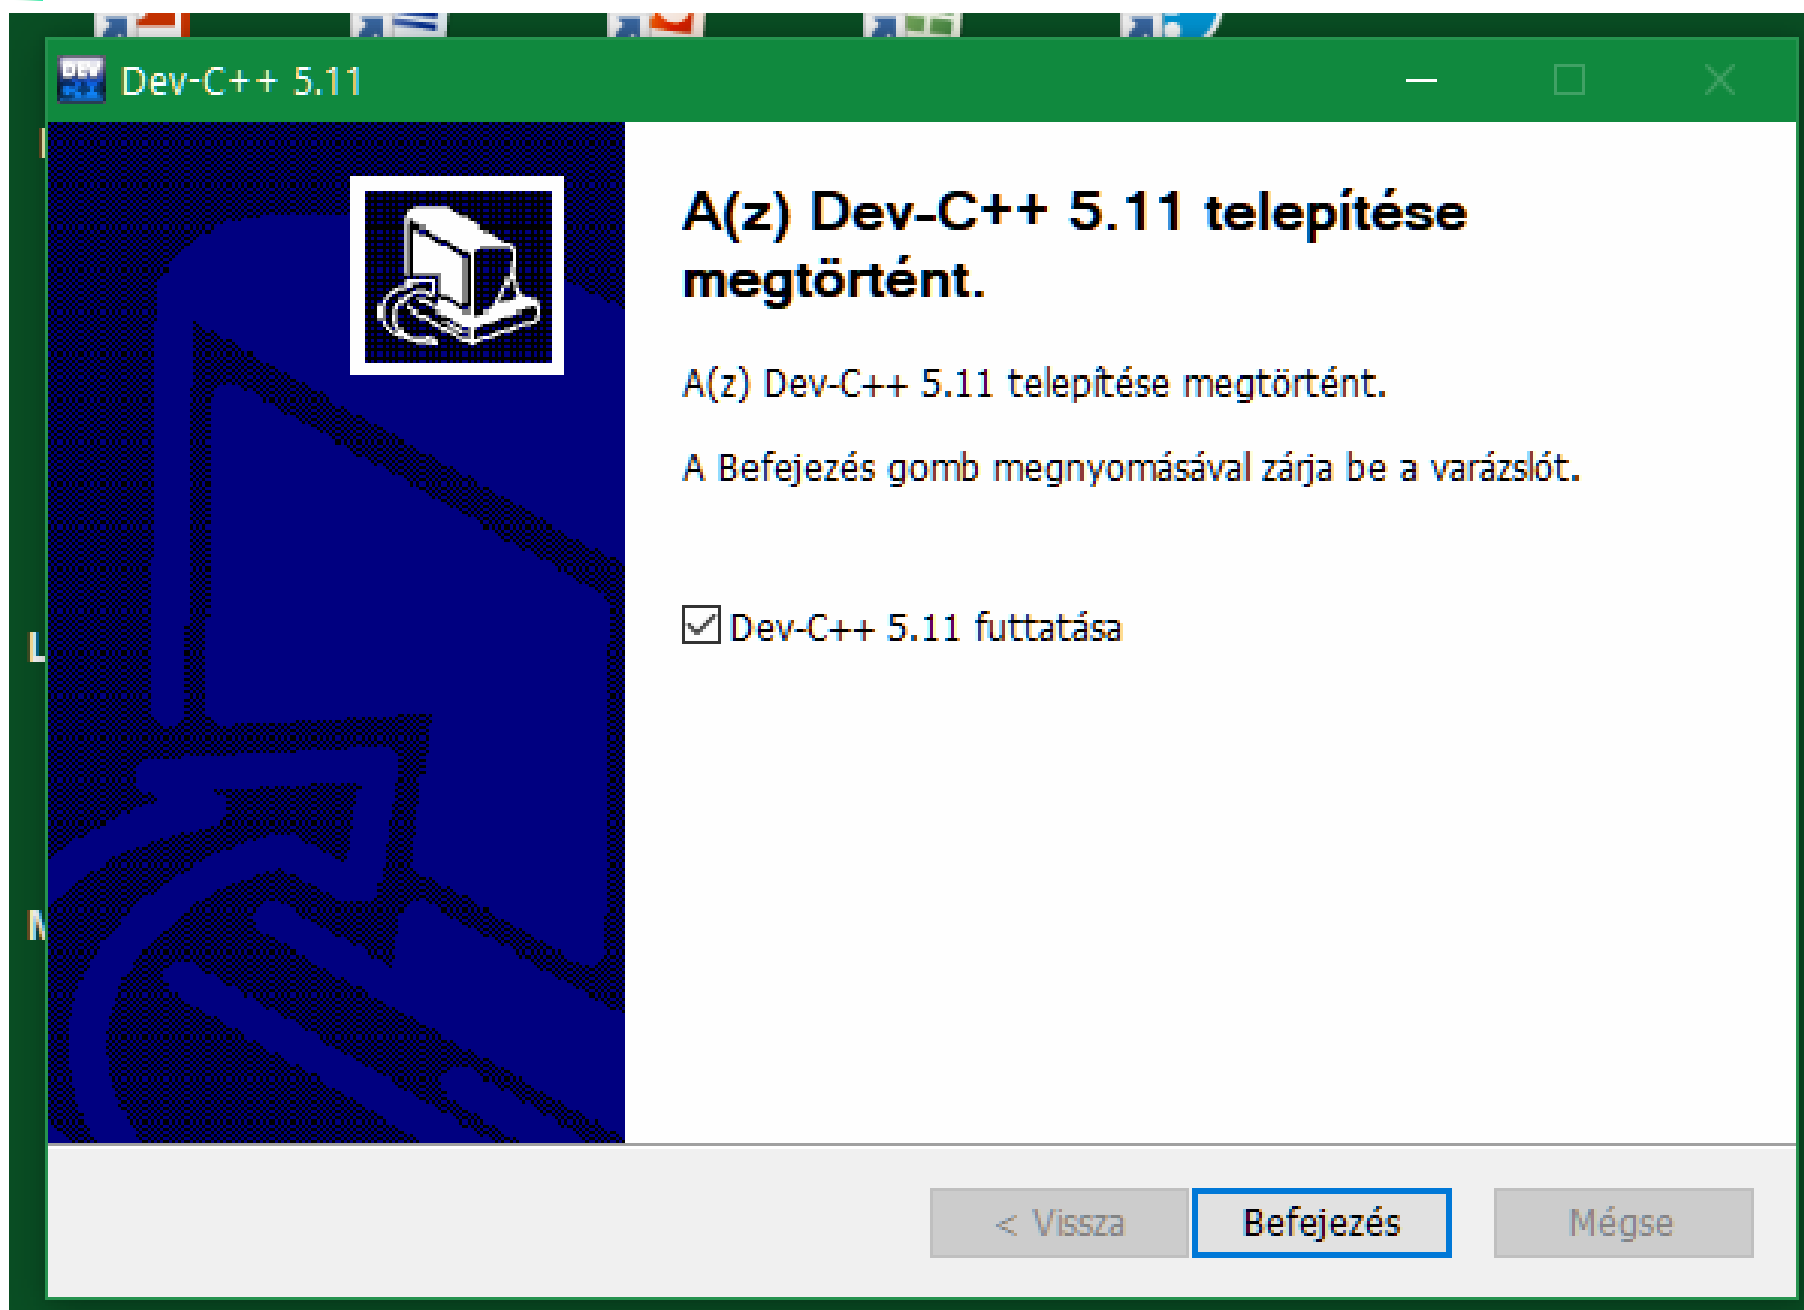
Dev-C++ 5.11

A(z) Dev-C++ 5.11 telepítése megtörtént.

A(z) Dev-C++ 5.11 telepítése megtörtént.

A Befejezés gomb megnyomásával zárja be a varázslót.

☑ Dev-C++ 5.11 futtatása

< Vissza
Befejezés
Mégse